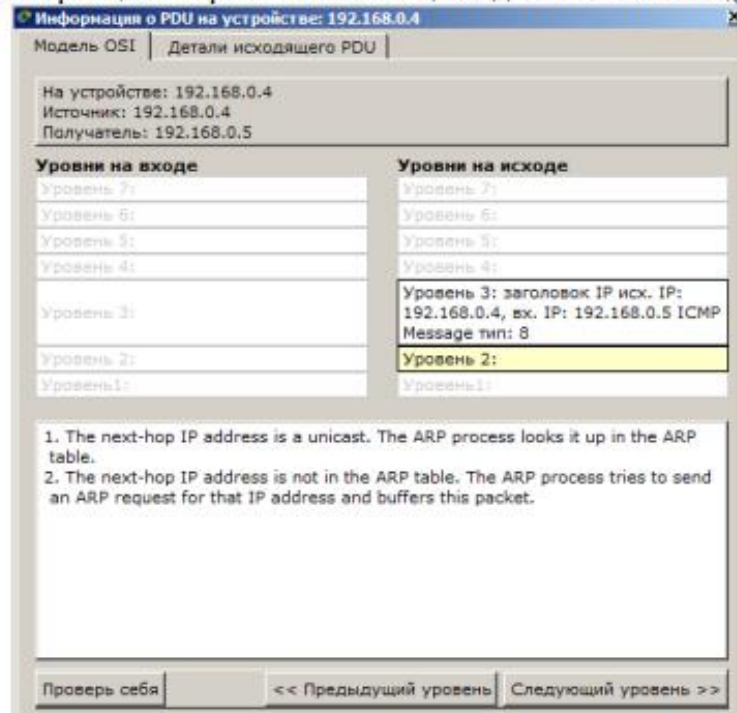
Информация о PDU на устройстве: 192.168.0.4

Модель OSI | Детали исходящего PDU

На устройстве: 192.168.0.4
Источник: 192.168.0.4
Получатель: 192.168.0.5

Уровни на входе
Уровень 7:
Уровень 6:
Уровень 5:
Уровень 4:
Уровень 3:
Уровень 2:
Уровень1:

Уровни на исходе
Уровень 7:
Уровень 6:
Уровень 5:
Уровень 4:
Уровень 3: заголовок IP исх. IP: 192.168.0.4, вх. IP: 192.168.0.5 ICMP Message тип: 8
Уровень 2:
Уровень1:

1. The next-hop IP address is a unicast. The ARP process looks it up in the ARP table.
2. The next-hop IP address is not in the ARP table. The ARP process tries to send an ARP request for that IP address and buffers this packet.

Проверь себя
<< Предыдущий уровень
Следующий уровень >>